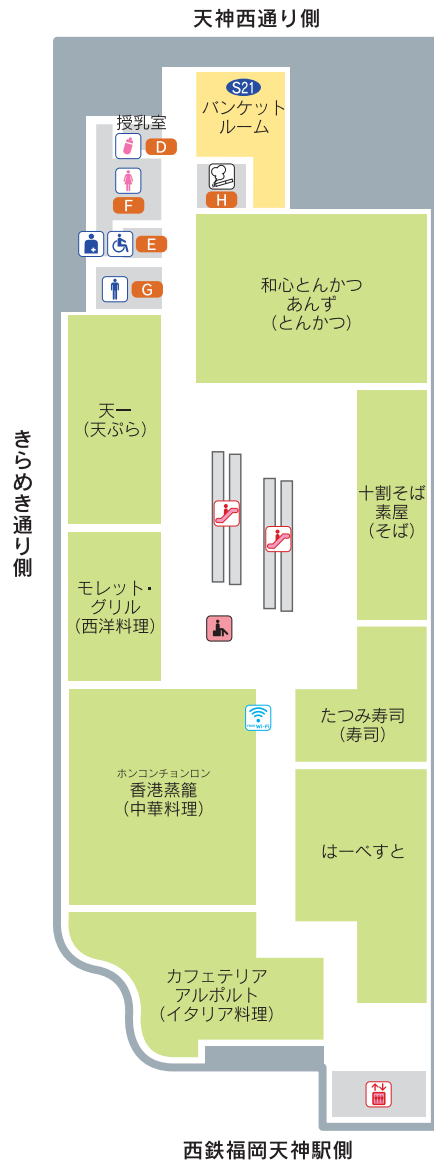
天神西通り側

S21
バンケットルーム

授乳室
D
F
E
G
H

和心とんかつ
あんず
（とんかつ）

天一
（天ぷら）

十割そば
素屋
（そば）

モレット・
グリル
（西洋料理）

たつみ寿司
（寿司）

ホンコンチョンロン
香港蒸籠
（中華料理）

はーべすと

カフェテリア
アルポルト
（イタリア料理）

きらめき通り側

西鉄福岡天神駅側